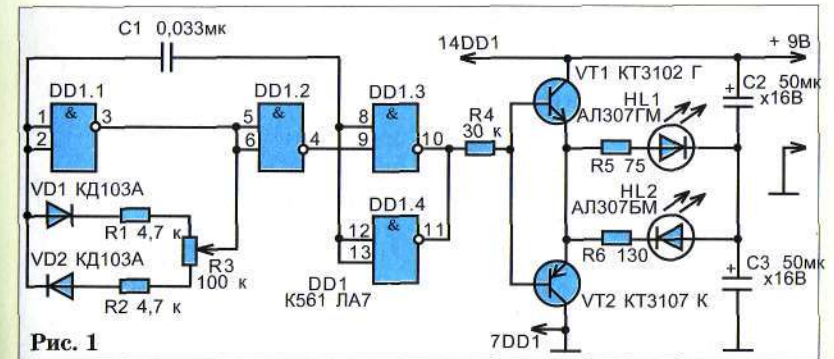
C1 0,033мк

14DD1

+ 9В

DD1.1
&
1
2
3

DD1.2
&
5
6
4

DD1.3
&
8
9
10

R4
30 к

VT1 КТ3102 Г

HL1
АЛ307ГМ

C2 50мк
х16В

R5 75

DD1.4
&
12
13
11

HL2
АЛ307БМ

R6 130

VD1 КД103А

R1 4,7 к

VD2 КД103А

R3
100 к

R2 4,7 к

DD1
К561 ЛА7

C3 50мк
х16В

VT2 КТ3107 К

7DD1

Рис. 1